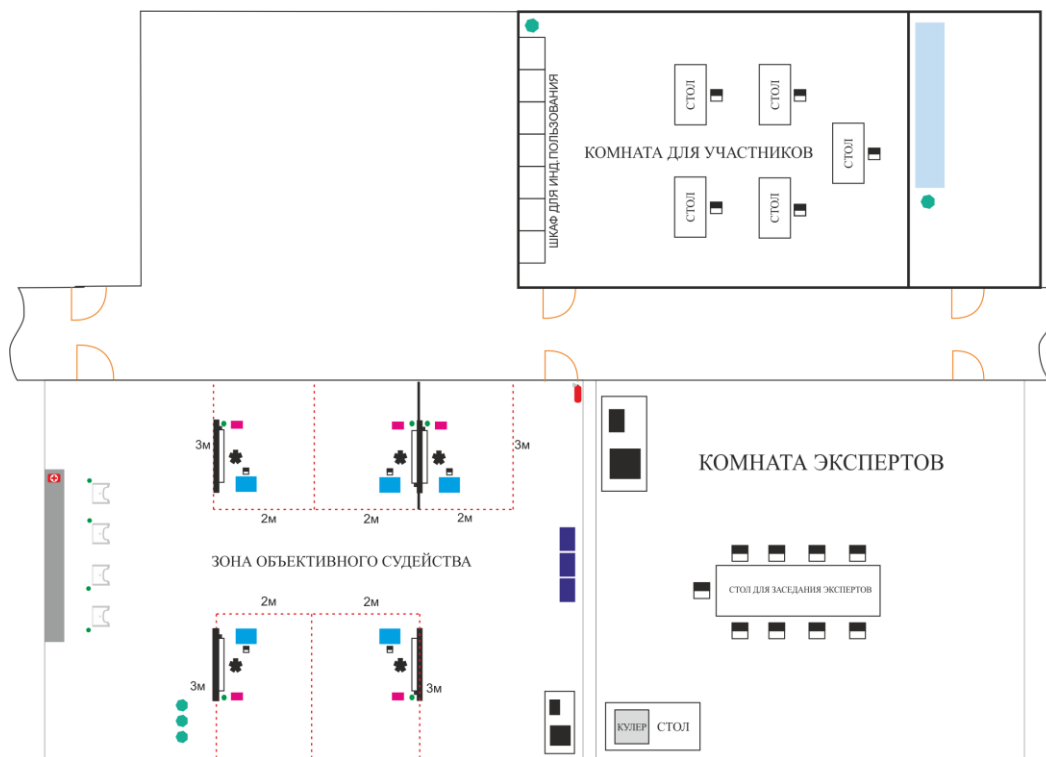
ШКАФ ДЛЯ ИНД.ПОЛЬЗОВАНИЯ

СТОЛ

СТОЛ

КОМНАТА ДЛЯ УЧАСТНИКОВ

СТОЛ

СТОЛ

СТОЛ

3м

3м

2м

2м

2м

КОМНАТА ЭКСПЕРТОВ

ЗОНА ОБЪЕКТИВНОГО СУДЕЙСТВА

СТОЛ ДЛЯ ЗАСЕДАНИЯ ЭКСПЕРТОВ

2м

2м

3м

3м

КУЛЕР

СТОЛ